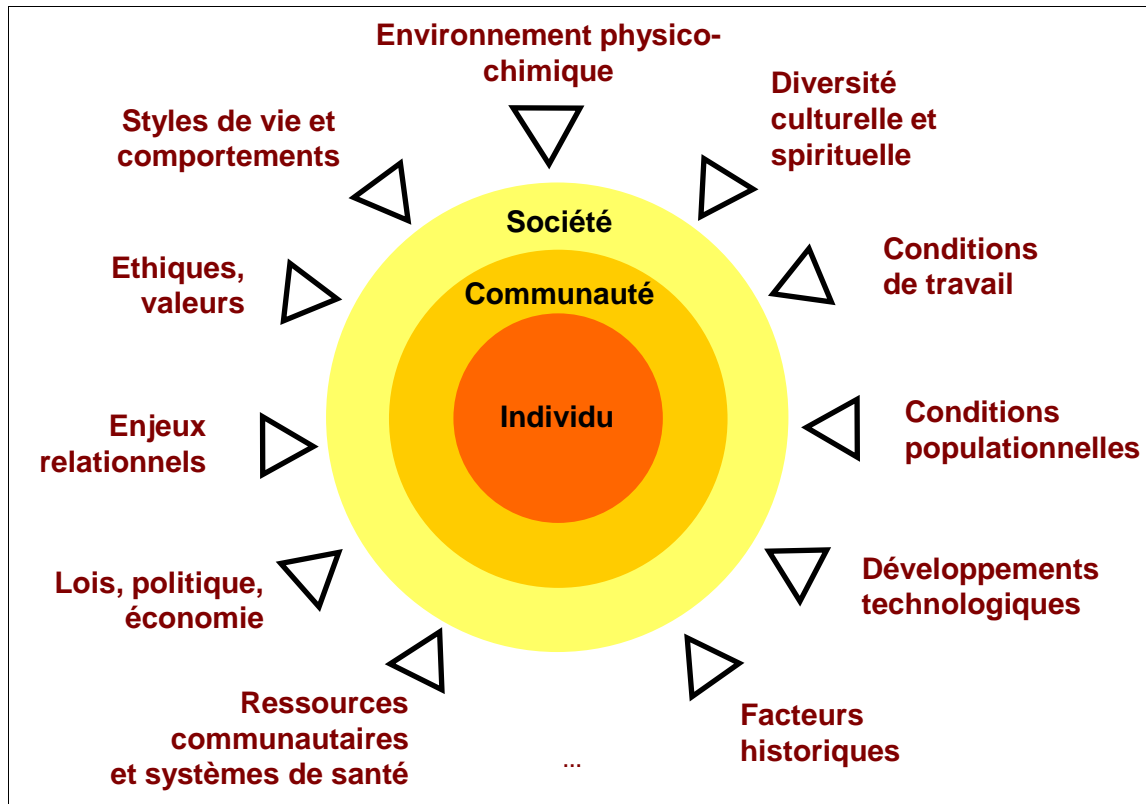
Environnement physico-chimique

Diversité culturelle et spirituelle

Conditions de travail

Conditions populationnelles

Développements technologiques

Facteurs historiques

...

Ressources communautaires et systèmes de santé

Lois, politique, économie

Enjeux relationnels

Ethiques, valeurs

Styles de vie et comportements

Société

Communauté

Individu